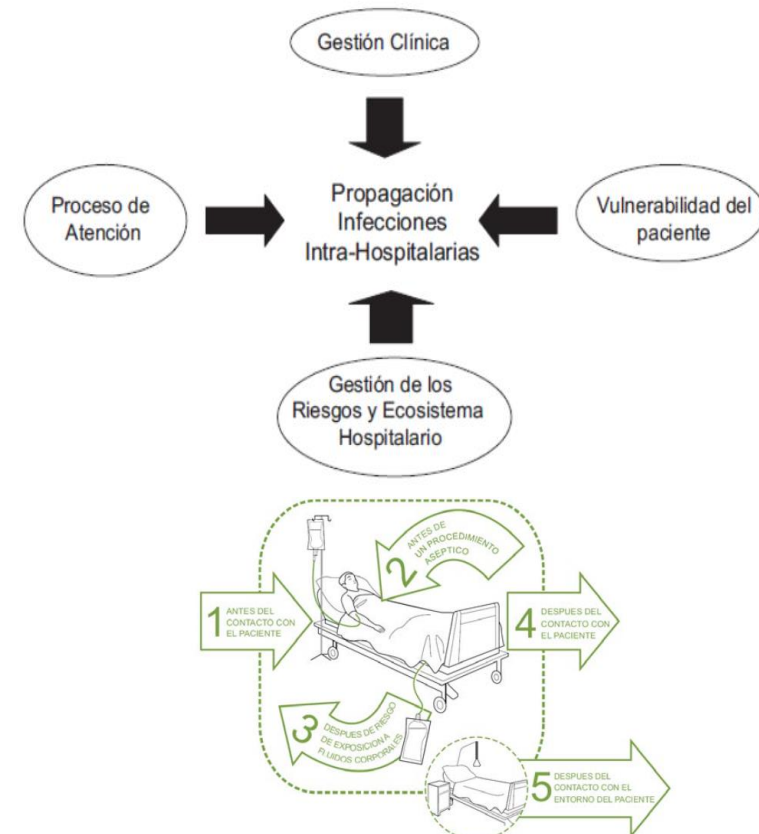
Gestión Clínica

Proceso de Atención

Propagación Infecciones Intra-Hospitalarias

Vulnerabilidad del paciente

Gestión de los Riesgos y Ecosistema Hospitalario

1 ANTES DEL CONTACTO CON EL PACIENTE

2 ANTES DE UN PROCEDIMIENTO ASEPTICO

3 DESPUES DEL RIESGO DE EXPOSICION A FLUIDOS CORPORALES

4 DESPUES DEL CONTACTO CON EL PACIENTE

5 DESPUES DEL CONTACTO CON EL ENTORNO DEL PACIENTE